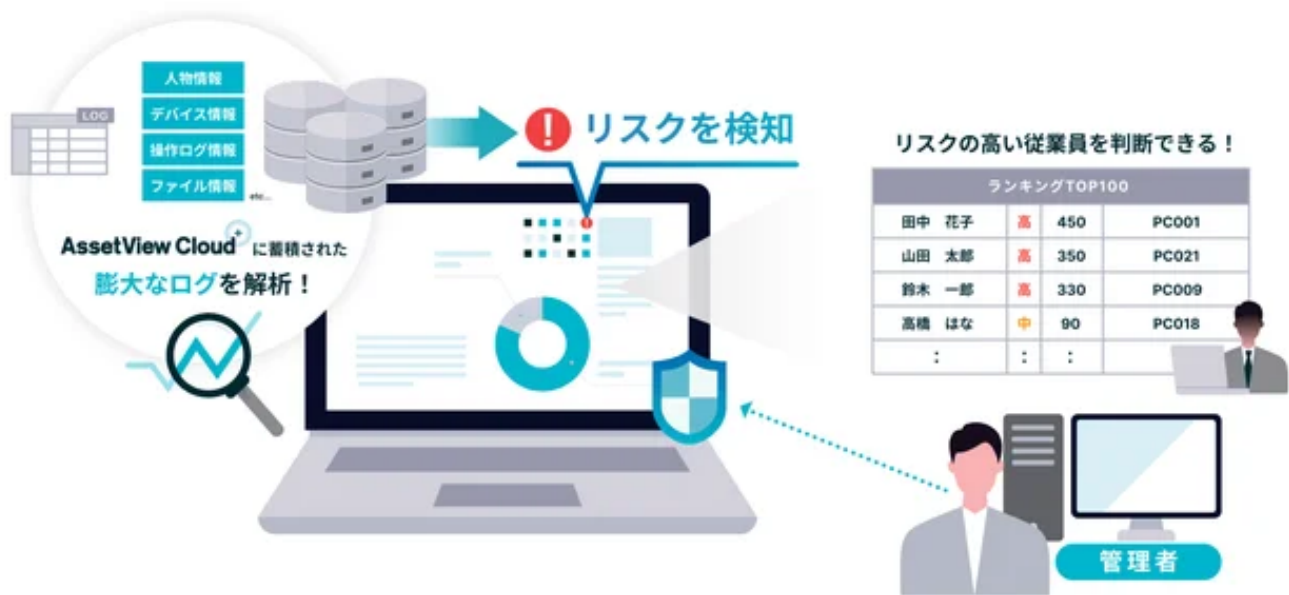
LOG

人物情報

デバイス情報

操作ログ情報

ファイル情報

etc...

AssetView Cloud+ に蓄積された

膨大なログを解析！

リスクを検知

リスクの高い従業員を判断できる！

| ランキングTOP100 | | | |
|---|---|---|---|
| 田中　花子 | 高 | 450 | PC001 |
| 山田　太郎 | 高 | 350 | PC021 |
| 鈴木　一郎 | 高 | 330 | PC009 |
| 高橋　はな | 中 | 90 | PC018 |
| ： | ： | ： | |

管理者